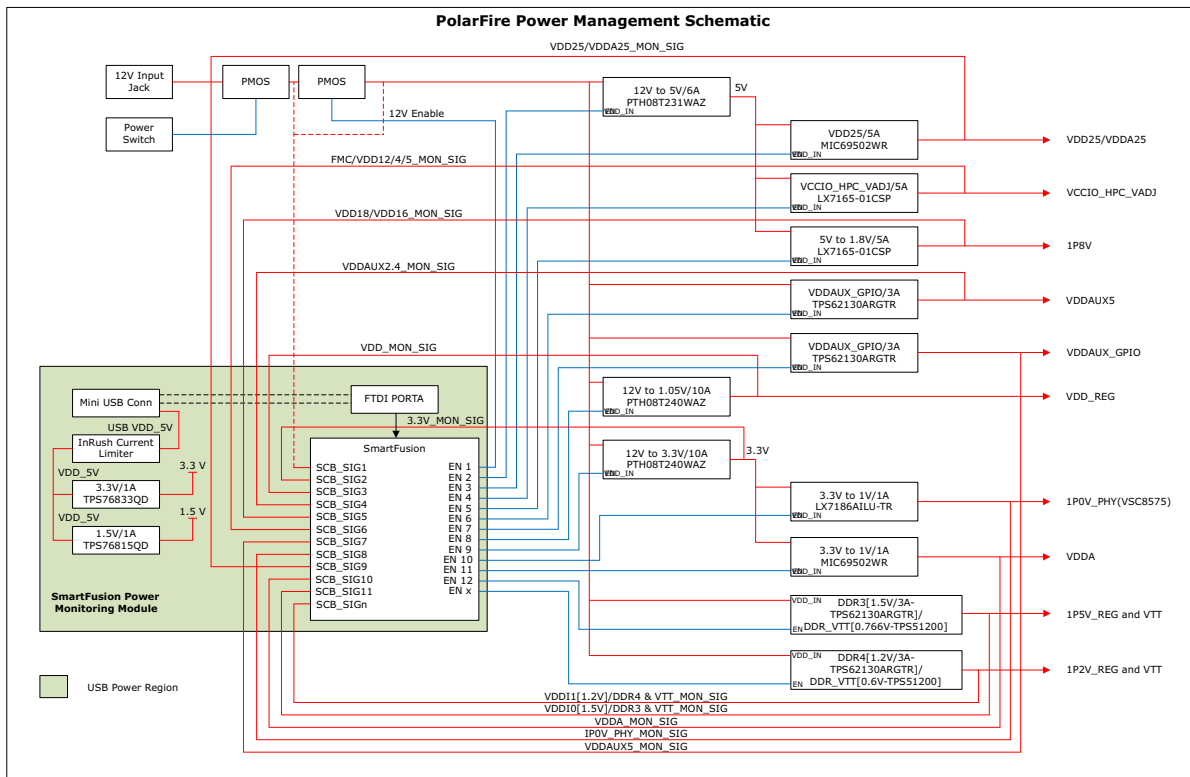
PolarFire Power Management Schematic

VDD25/VDDA25_MON_SIG

12V Input Jack

PMOS

PMOS

Power Switch

12V Enable

12V to 5V/6A
PTH08T231WAZ
VDD_IN

5V

VDD25/5A
MIC69502WR
VDD_IN

VDD25/VDDA25

FMC/VDD12/4/5_MON_SIG

VCCIO_HPC_VADJ/5A
LX7165-01CSP
VDD_IN

VCCIO_HPC_VADJ

VDD18/VDD16_MON_SIG

5V to 1.8V/5A
LX7165-01CSP
VDD_IN

1P8V

VDDAUX2.4_MON_SIG

VDDAUX_GPIO/3A
TPS62130ARGTR
VDD_IN

VDDAUX5

VDD_MON_SIG

VDDAUX_GPIO/3A
TPS62130ARGTR
VDD_IN

VDDAUX_GPIO

Mini USB Conn

FTDI PORTA

12V to 1.05V/10A
PTH08T240WAZ
VDD_IN

VDD_REG

USB VDD_5V

3.3V_MON_SIG

InRush Current Limiter

SmartFusion

12V to 3.3V/10A
PTH08T240WAZ
VDD_IN

3.3V

VDD_5V

3.3 V

3.3V/1A
TPS76833QD

SCB_SIG1
SCB_SIG2
SCB_SIG3
SCB_SIG4
SCB_SIG5
SCB_SIG6
SCB_SIG7
SCB_SIG8
SCB_SIG9
SCB_SIG10
SCB_SIG11
SCB_SIGn

EN 1
EN 2
EN 3
EN 4
EN 5
EN 6
EN 7
EN 8
EN 9
EN 10
EN 11
EN 12
EN x

3.3V to 1V/1A
LX7186AILU-TR
VDD_IN

1P0V_PHY(VSC8575)

VDD_5V

1.5 V

1.5V/1A
TPS76815QD

3.3V to 1V/1A
MIC69502WR
VDD_IN

VDDA

SmartFusion Power Monitoring Module

VDD_IN
DDR3[1.5V/3A-TPS62130ARGTR]/
EN DDR_VTT[0.766V-TPS51200]

1P5V_REG and VTT

VDD_IN
DDR4[1.2V/3A-TPS62130ARGTR]/
EN DDR_VTT[0.6V-TPS51200]

1P2V_REG and VTT

USB Power Region

VDDI1[1.2V]/DDR4 & VTT_MON_SIG
VDDI0[1.5V]/DDR3 & VTT_MON_SIG
VDDA_MON_SIG
IP0V_PHY_MON_SIG
VDDAUX5_MON_SIG